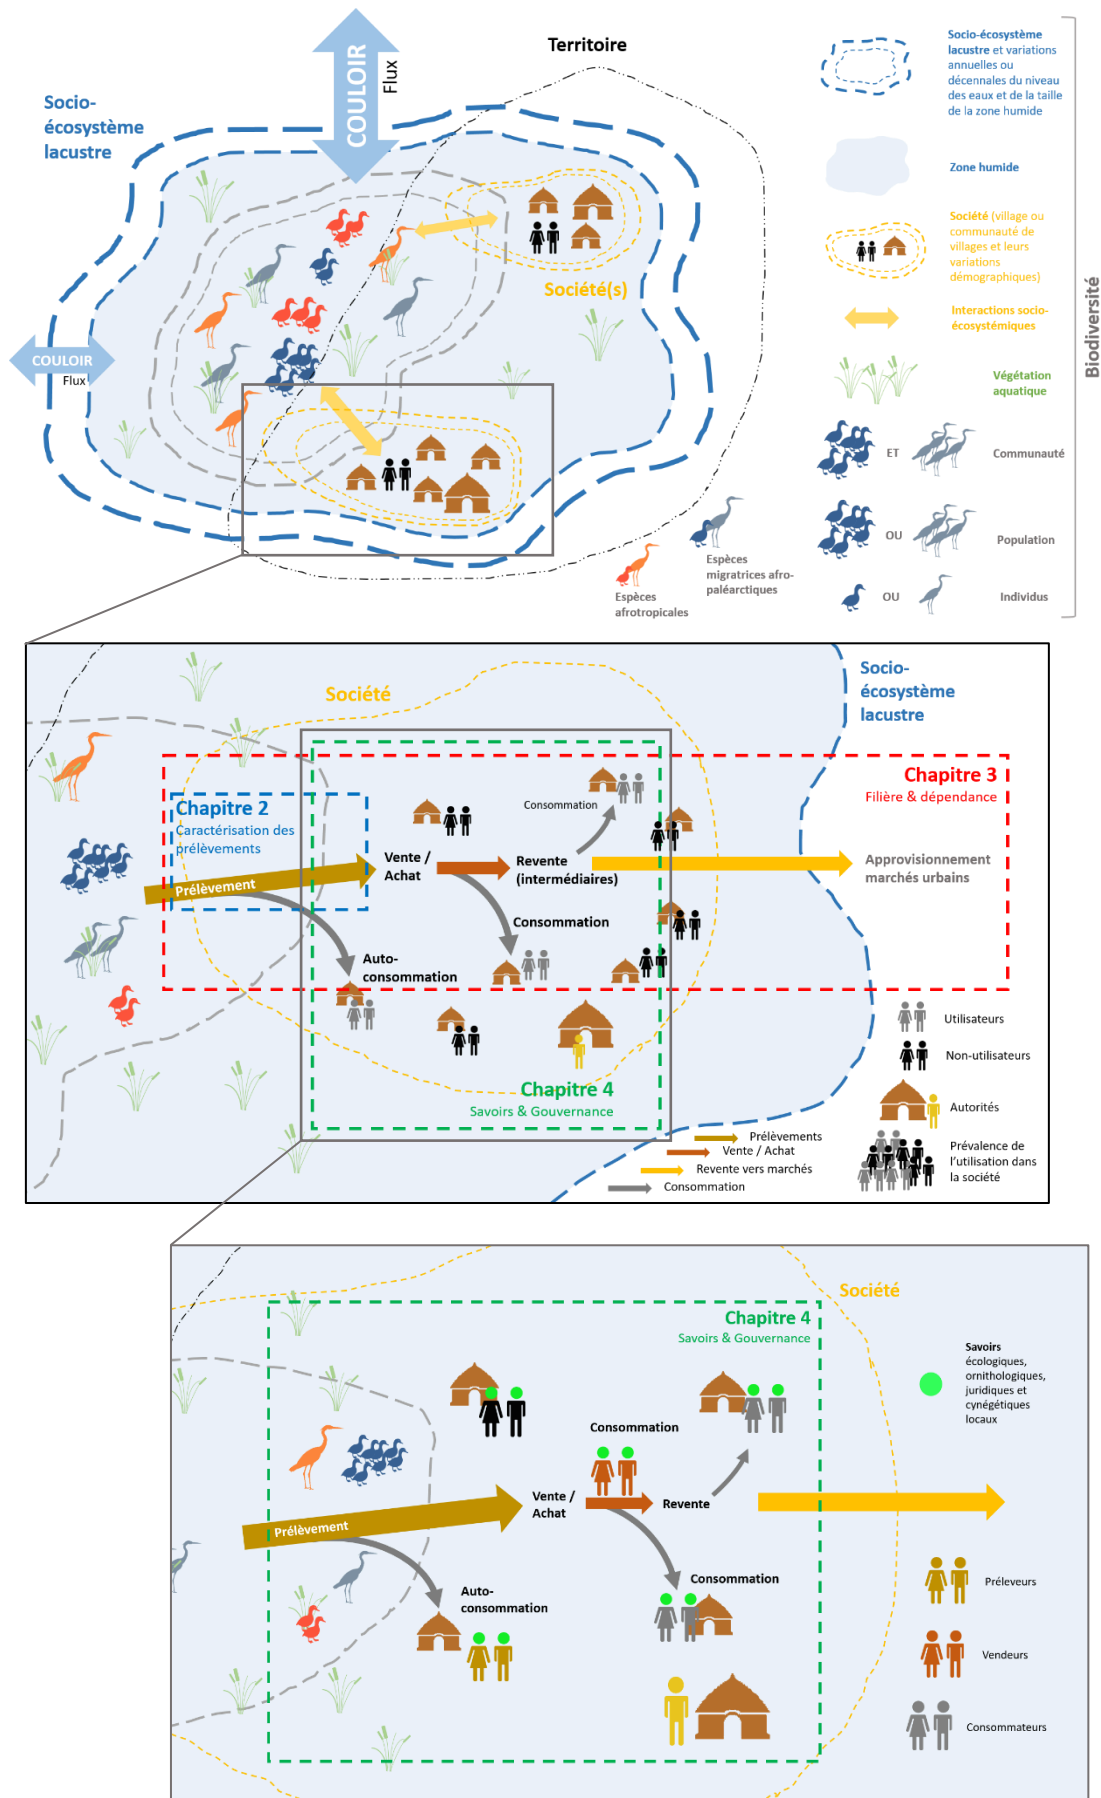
Territoire

COULOIR
Flux

Socio-écosystème lacustre

Société(s)

COULOIR
Flux

Socio-écosystème lacustre et variations annuelles ou décennales du niveau des eaux et de la taille de la zone humide

Zone humide

Société (village ou communauté de villages et leurs variations démographiques)

Interactions socio-écosystémiques

Végétation aquatique

ET Communauté

OU Population

OU Individus

Biodiversité

Espèces afrotropicales

Espèces migratrices afro-paléarctiques

Société

Socio-écosystème lacustre

Chapitre 2
Caractérisation des prélèvements

Chapitre 3
Filière & dépendance

Prélèvement

Vente / Achat

Revente (intermédiaires)

Approvisionnement marchés urbains

Consommation

Consommation

Auto-consommation

Chapitre 4
Savoirs & Gouvernance

Utilisateurs

Non-utilisateurs

Autorités

Prévalence de l'utilisation dans la société

Prélèvements
Vente / Achat
Revente vers marchés
Consommation

Société

Chapitre 4
Savoirs & Gouvernance

Savoirs écologiques, ornithologiques, juridiques et cynégétiques locaux

Consommation

Prélèvement

Vente / Achat

Revente

Consommation

Auto-consommation

Préleveurs

Vendeurs

Consommateurs